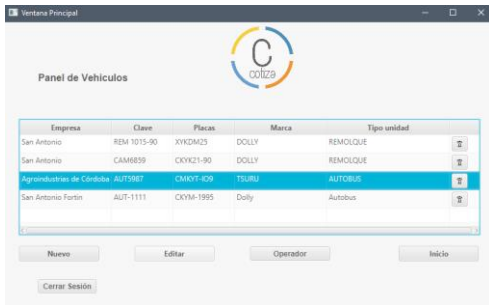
Ventana Principal

C
cotiza

Panel de Vehiculos

| Empresa | Clave | Placas | Marca | Tipo unidad | |
|---|---|---|---|---|---|
| San Antonio | REM 1015-90 | XYKDM25 | DOLLY | REMOLQUE | |
| San Antonio | CAM6859 | CKYK21-90 | DOLLY | REMOLQUE | |
| Agroindustrias de Córdoba | AUT5987 | CMKYT-IO9 | TSURU | AUTOBUS | |
| San Antonio Fortin | AUT-1111 | CKYM-1995 | Dolly | Autobus | |

Nuevo
Editar
Operador
Inicio

Cerrar Sesión